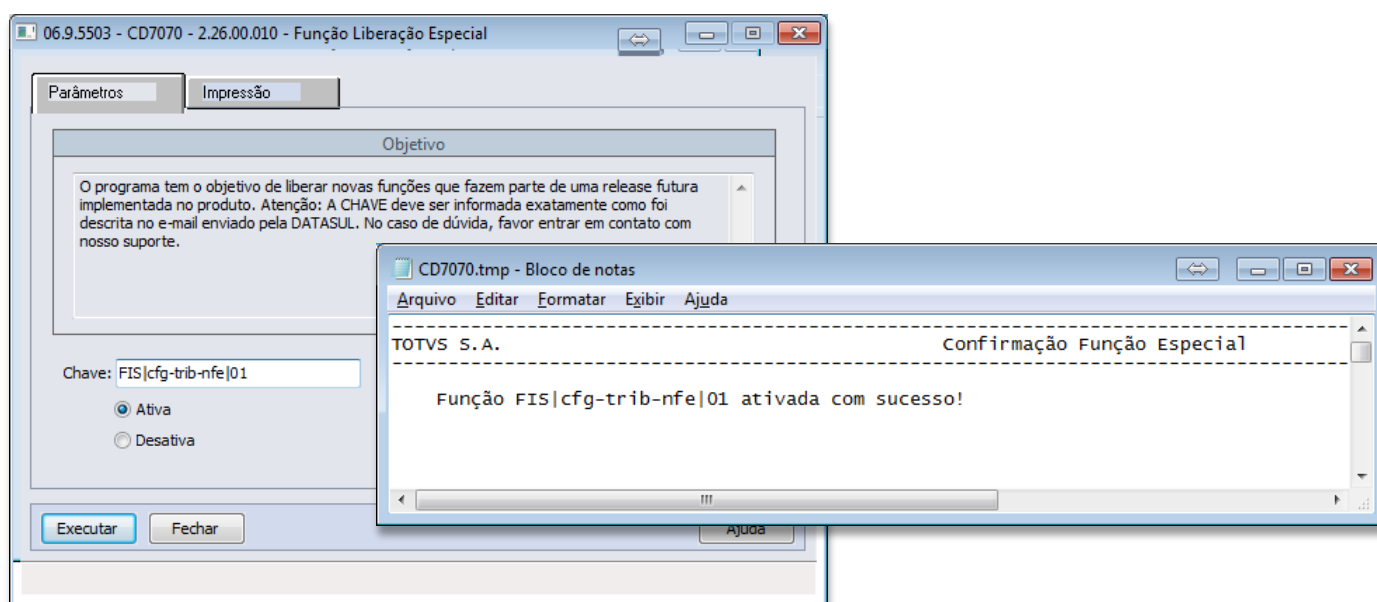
06.9.5503 - CD7070 - 2.26.00.010 - Função Liberação Especial

Parâmetros
Impressão

Objetivo

O programa tem o objetivo de liberar novas funções que fazem parte de uma release futura implementada no produto. Atenção: A CHAVE deve ser informada exatamente como foi descrita no e-mail enviado pela DATASUL. No caso de dúvida, favor entrar em contato com nosso suporte.

Chave: FIS|cfg-trib-nfe|01

Ativa
Desativa

Executar
Fechar
Ajuda

CD7070.tmp - Bloco de notas

Arquivo Editar Formatar Exibir Ajuda

TOTVS S.A. Confirmação Função Especial

Função FIS|cfg-trib-nfe|01 ativada com sucesso!